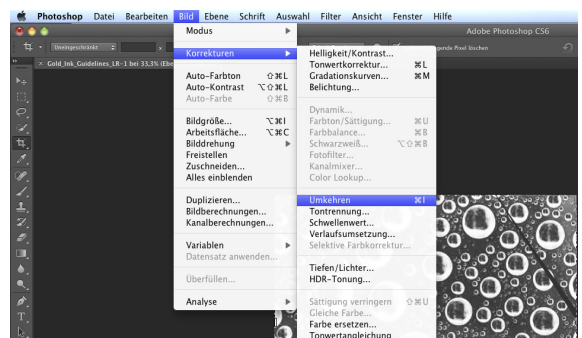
Photoshop Datei Bearbeiten Bild Ebene Schrift Auswahl Filter Ansicht Fenster Hilfe

Adobe Photoshop CS6

Uneingeschränkt

ngende Pixel löschen

Gold_Ink_Guidelines_LR-1 bei 33,3% (Ebe

Modus

Korrekturen

Auto-Farbton ⇧⌘L
Auto-Kontrast ⌥⇧⌘L
Auto-Farbe ⇧⌘B

Bildgröße... ⌥⌘I
Arbeitsfläche... ⌥⌘C
Bilddrehung
Freistellen
Zuschneiden...
Alles einblenden

Duplizieren...
Bildberechnungen...
Kanalberechnungen...

Variablen
Datensatz anwenden...

Überfüllen...

Analyse

Helligkeit/Kontrast...
Tonwertkorrektur... ⌘L
Gradationskurven... ⌘M
Belichtung...

Dynamik...
Farbton/Sättigung... ⌘U
Farbbalance... ⌘B
Schwarzweiß... ⌥⇧⌘B
Fotofilter...
Kanalmixer...
Color Lookup...

Umkehren ⌘I
Tontrennung...
Schwellenwert...
Verlaufsumsetzung...
Selektive Farbkorrektur...

Tiefen/Lichter...
HDR-Tonung...

Sättigung verringern ⇧⌘U
Gleiche Farbe...
Farbe ersetzen...
Tonwertangleichung